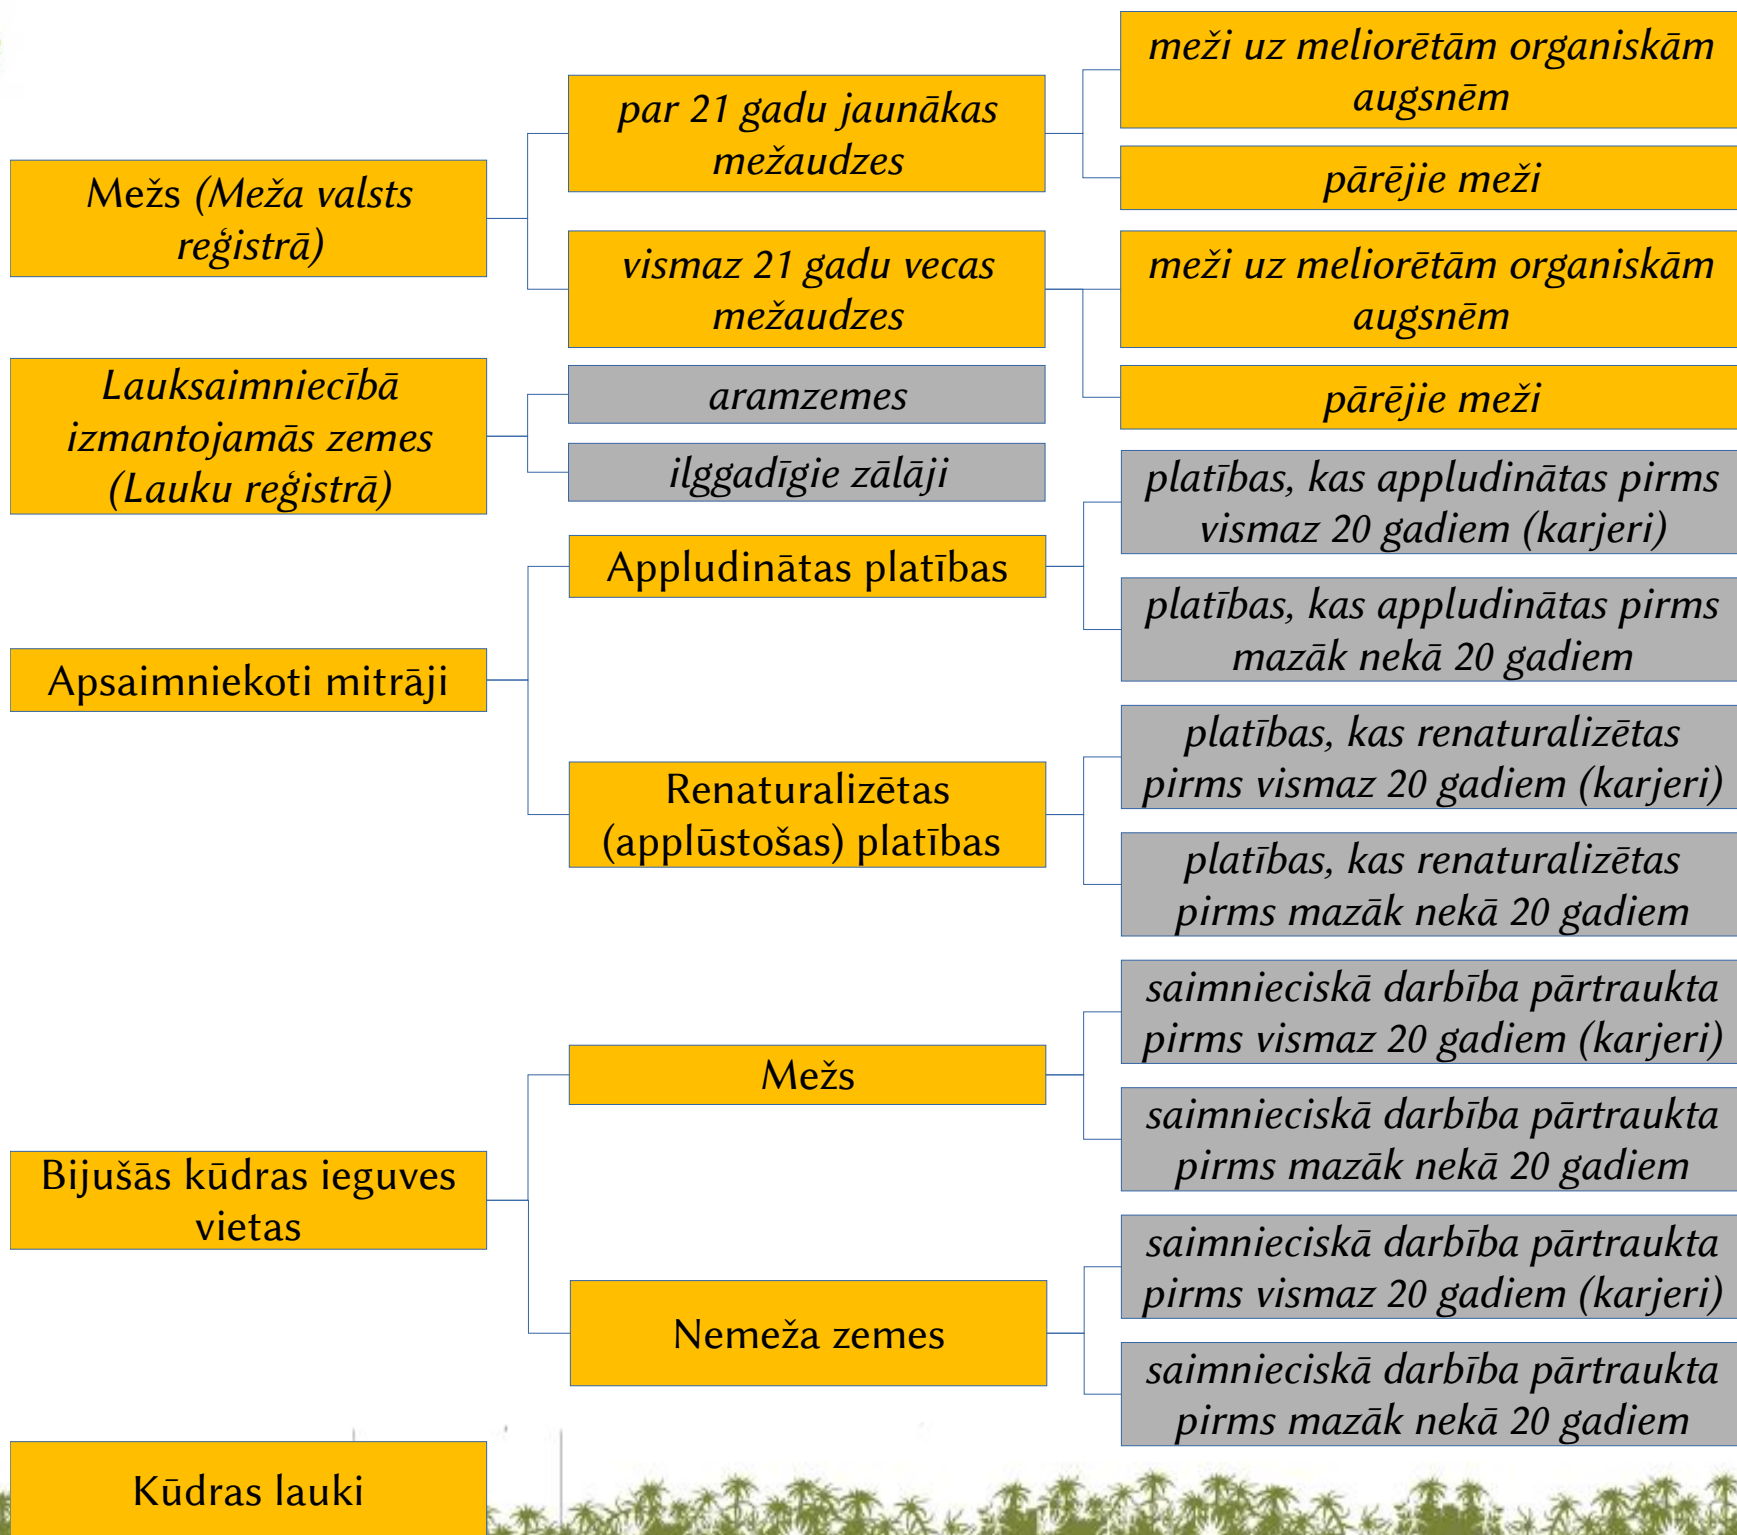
Mežs (Meža valsts reģistrā)

par 21 gadu jaunākas mežaudzes

meži uz meliorētām organiskām augsnēm

pārējie meži

vismaz 21 gadu vecas mežaudzes

meži uz meliorētām organiskām augsnēm

pārējie meži

Lauksaimniecībā izmantojamās zemes (Lauku reģistrā)

aramzemes

ilggadīgie zālāji

Apsaimniekoti mitrāji

Appludinātas platības

platības, kas appludinātas pirms vismaz 20 gadiem (karjeri)

platības, kas appludinātas pirms mazāk nekā 20 gadiem

Renaturalizētas (applūstošas) platības

platības, kas renaturalizētas pirms vismaz 20 gadiem (karjeri)

platības, kas renaturalizētas pirms mazāk nekā 20 gadiem

Bijušās kūdras ieguves vietas

Mežs

saimnieciskā darbība pārtraukta pirms vismaz 20 gadiem (karjeri)

saimnieciskā darbība pārtraukta pirms mazāk nekā 20 gadiem

Nemeža zemes

saimnieciskā darbība pārtraukta pirms vismaz 20 gadiem (karjeri)

saimnieciskā darbība pārtraukta pirms mazāk nekā 20 gadiem

Kūdras lauki